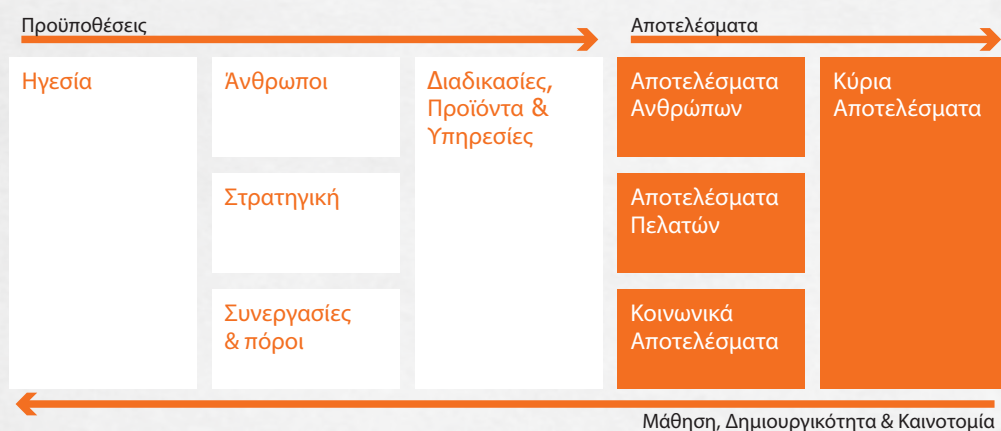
Προϋποθέσεις

Αποτελέσματα

Ηγεσία

Άνθρωποι

Στρατηγική

Συνεργασίες & πόροι

Διαδικασίες, Προϊόντα & Υπηρεσίες

Αποτελέσματα Ανθρώπων

Αποτελέσματα Πελατών

Κοινωνικά Αποτελέσματα

Κύρια Αποτελέσματα

Μάθηση, Δημιουργικότητα & Καινοτομία